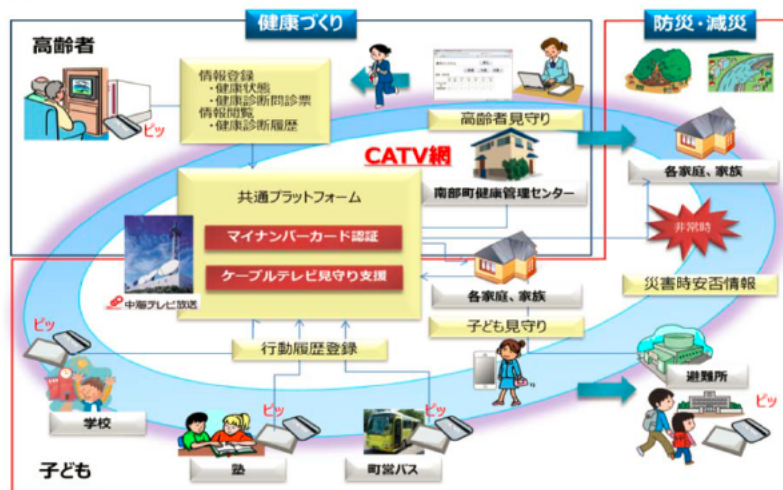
健康づくり

防災・減災

高齢者

ピッ

情報登録
・健康状態
・健康診断問診票
情報閲覧
・健康診断履歴

高齢者見守り

CATV網

南部町健康管理センター

各家庭、家族

非常時

共通プラットフォーム

マイナンバーカード認証

ケーブルテレビ見守り支援

中海テレビ放送

各家庭、家族

災害時安否情報

子ども見守り

ピッ

行動履歴登録

避難所

ピッ

学校

ピッ

ピッ

子ども

塾

町営バス